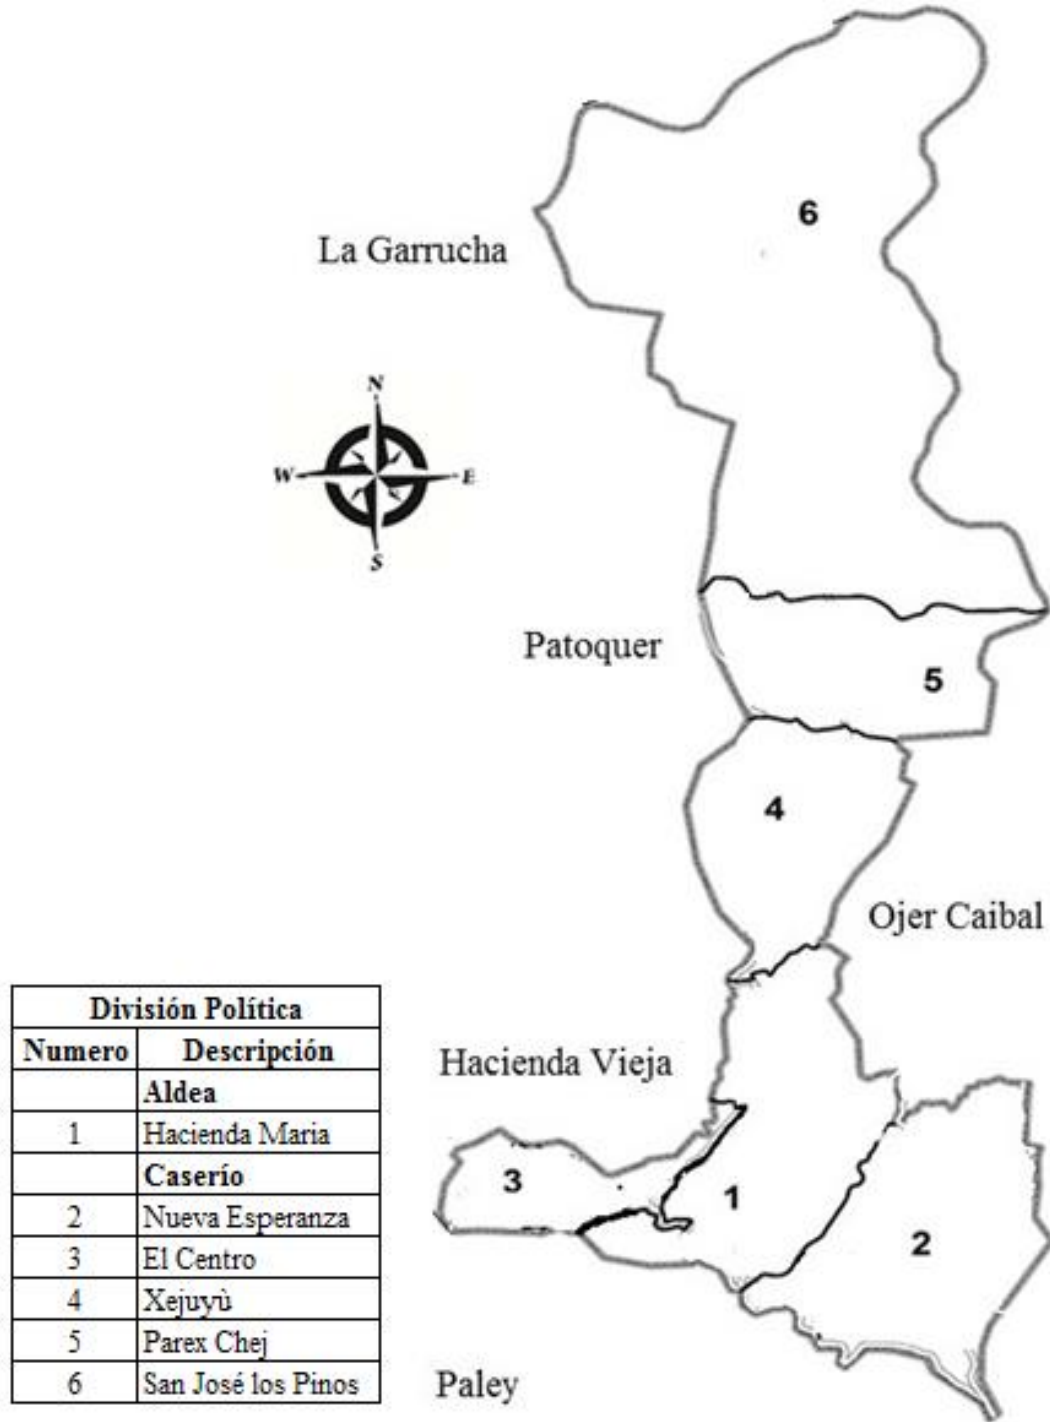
6

La Garrucha

N
W
E
S

Patoquer

5

4

Ojer Caibal

Hacienda Vieja

3

1

2

Paley

| División Política | |
|---|---|
| Numero | Descripción |
| | Aldea |
| 1 | Hacienda Maria |
| | Caserío |
| 2 | Nueva Esperanza |
| 3 | El Centro |
| 4 | Xejuyù |
| 5 | Parex Chej |
| 6 | San José los Pinos |